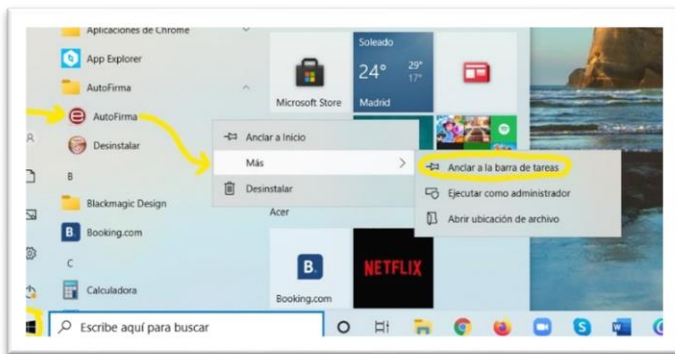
Aplicaciones de Chrome
App Explorer
AutoFirma
AutoFirma
Desinstalar
B
Blackmagic Design
Booking.com
C
Calculadora
Microsoft Store
Soleado
24°
29°
17°
Madrid
Acer
Booking.com
NETFLIX
Anclar a Inicio
Más
Desinstalar
Anclar a la barra de tareas
Ejecutar como administrador
Abrir ubicación de archivo
Escribe aquí para buscar